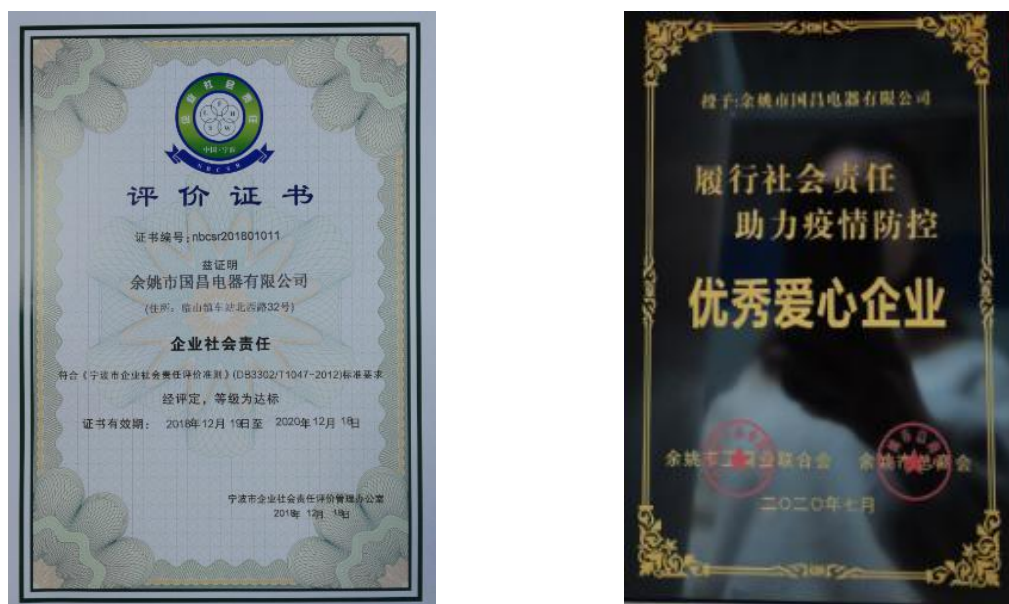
企业社会责任
中国·宁波
NBCSR

评价证书

证书编号：nbcsr201801011

兹证明
余姚市国昌电器有限公司
（住所：临山镇车站北西路32号）

企业社会责任

符合《宁波市企业社会责任评价准则》(DB3302/T1047-2012)标准要求
经评定，等级为达标
证书有效期： 2018年12月19日至 2020年12月18日

宁波市企业社会责任评价管理办公室
2018年 12月 19日

授予：余姚市国昌电器有限公司

履行社会责任
助力疫情防控

优秀爱心企业

余姚市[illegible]联合会 余姚市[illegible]会

二〇二〇年七月